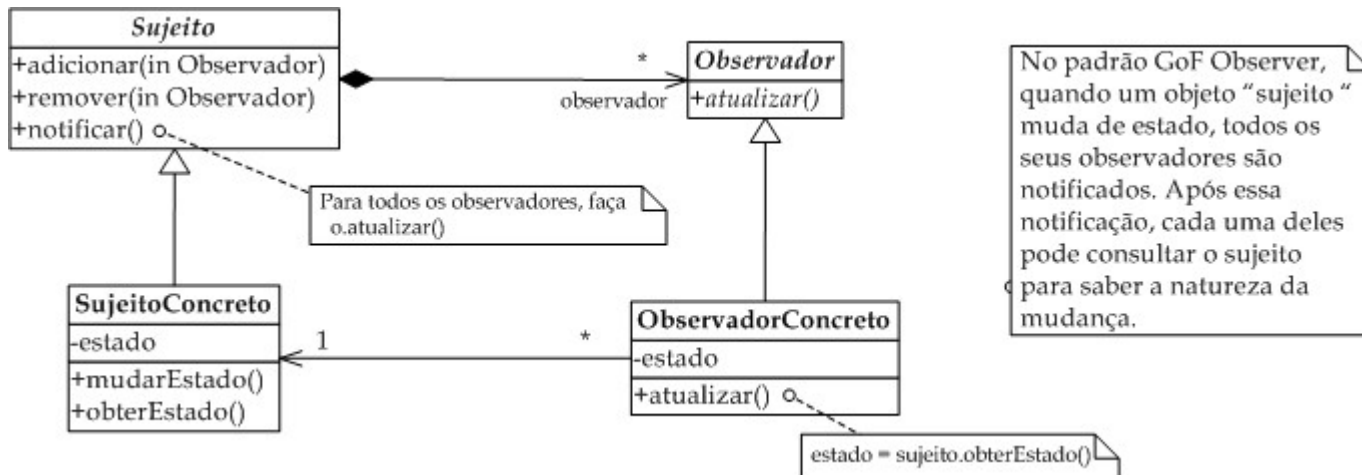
Sujeito
+adicionar(in Observador)
+remover(in Observador)
+notificar()

*
Observador
+atualizar()
observador

No padrão GoF Observer, quando um objeto “sujeito “ muda de estado, todos os seus observadores são notificados. Após essa notificação, cada uma deles pode consultar o sujeito para saber a natureza da mudança.

Para todos os observadores, faça o.atualizar()

SujeitoConcreto
-estado
+mudarEstado()
+obterEstado()

1

*

ObservadorConcreto
-estado
+atualizar()

estado = sujeito.obterEstado()